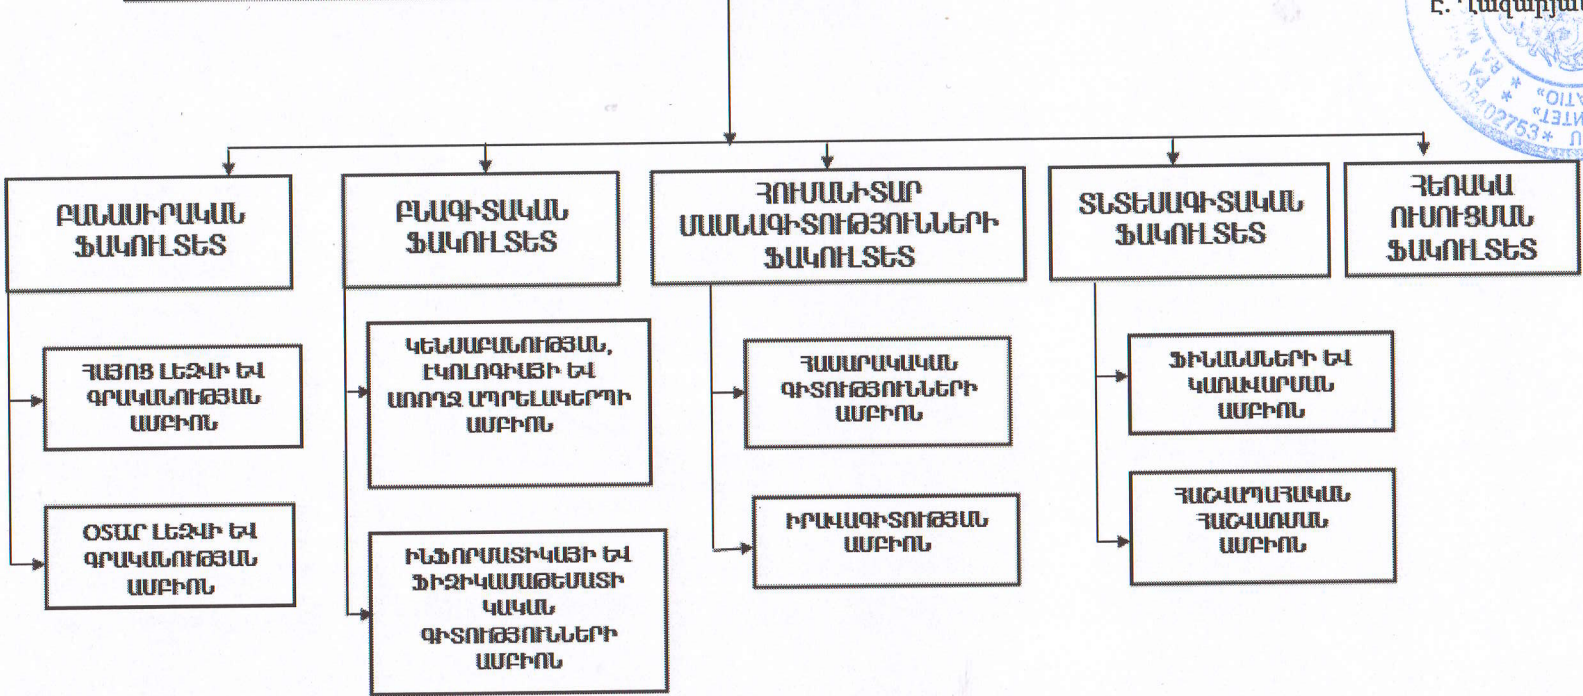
Է. Ղազարյան

ԲԱՆԱՍԻՐԱԿԱՆ ՖԱԿՈՒԼՏԵՏ

ՀԱՅՈՑ ԼԵԶՎԻ ԵՎ ԳՐԱԿԱՆՈՒԹՅԱՆ ԱՄԲԻՈՆ

ՕՏԱՐ ԼԵԶՎԻ ԵՎ ԳՐԱԿԱՆՈՒԹՅԱՆ ԱՄԲԻՈՆ

ԲՆԱԳԻՏԱԿԱՆ ՖԱԿՈՒԼՏԵՏ

ԿԵՆՍԱԲԱՆՈՒԹՅԱՆ, ԷԿՈԼՈԳԻԱՅԻ ԵՎ ԱՌՈՂՋ ԱՊՐԵԼԱԿԵՐՊԻ ԱՄԲԻՈՆ

ԻՆՖՈՐՄԱՏԻԿԱՅԻ ԵՎ ՖԻԶԻԿԱՄԱԹԵՄԱՏԻԿԱԿԱՆ ԳԻՏՈՒԹՅՈՒՆՆԵՐԻ ԱՄԲԻՈՆ

ՀՈՒՄԱՆԻՏԱՐ ՄԱՍՆԱԳԻՏՈՒԹՅՈՒՆՆԵՐԻ ՖԱԿՈՒԼՏԵՏ

ՀԱՍԱՐԱԿԱԿԱՆ ԳԻՏՈՒԹՅՈՒՆՆԵՐԻ ԱՄԲԻՈՆ

ԻՐԱՎԱԳԻՏՈՒԹՅԱՆ ԱՄԲԻՈՆ

ՏՆՏԵՍԱԳԻՏԱԿԱՆ ՖԱԿՈՒԼՏԵՏ

ՖԻՆԱՆՍՆԵՐԻ ԵՎ ԿԱՌԱՎԱՐՄԱՆ ԱՄԲԻՈՆ

ՀԱՇՎԱՊԱՀԱԿԱՆ ՀԱՇՎԱՌՄԱՆ ԱՄԲԻՈՆ

ՀԵՌԱԿԱ ՈՒՍՈՒՑՄԱՆ ՖԱԿՈՒԼՏԵՏ